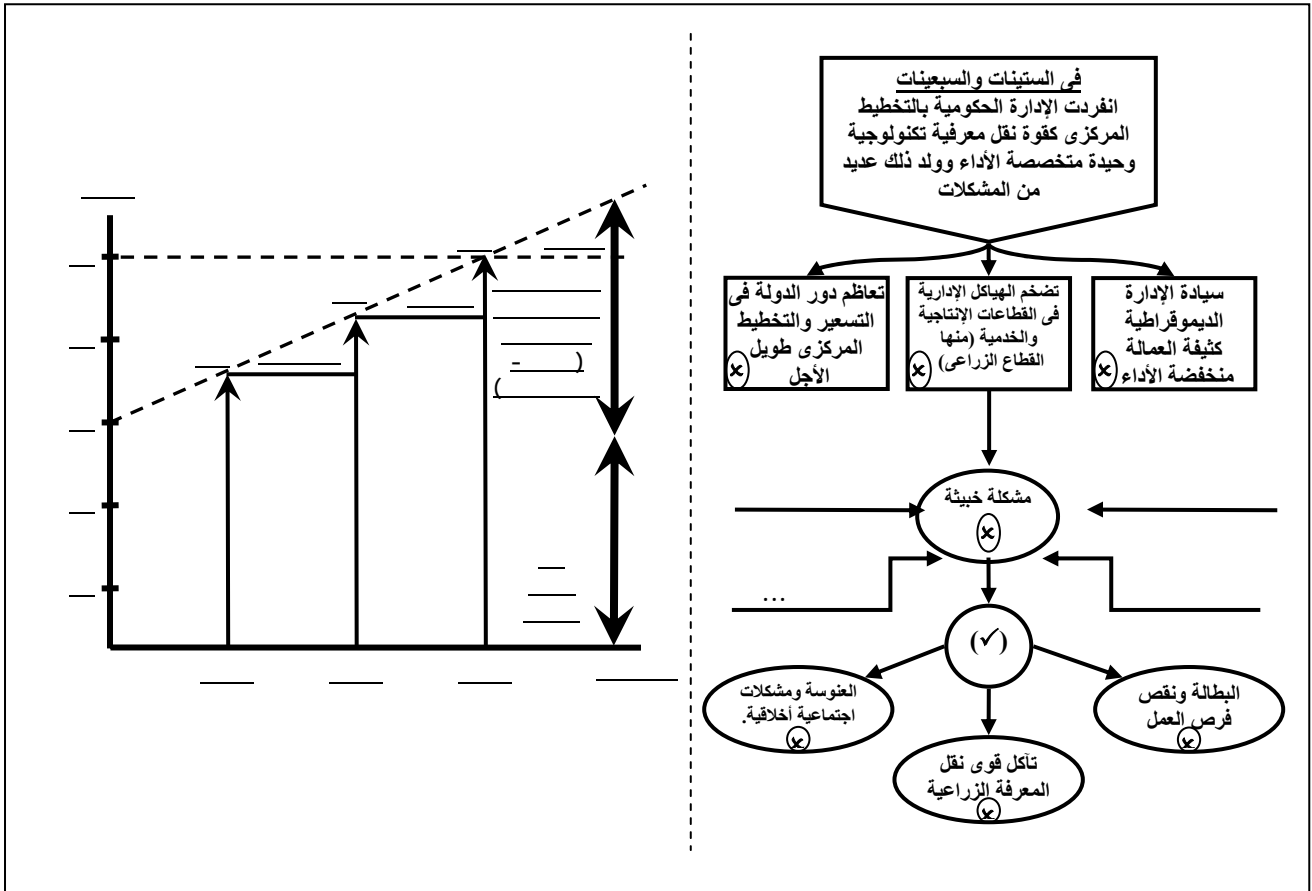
فى الستينات والسبعينات
انفردت الإدارة الحكومية بالتخطيط المركزى كقوة نقل معرفية تكنولوجية وحيدة متخصصة الأداء وولد ذلك عديد من المشكلات

سيادة الإدارة الديموقراطية كثيفة العمالة منخفضة الأداء ⊗

تضخم الهياكل الإدارية فى القطاعات الإنتاجية والخدمية (منها القطاع الزراعى) ⊗

تعاظم دور الدولة فى التسعير والتخطيط المركزى طويل الأجل ⊗

مشكلة خبيثة ⊗

...

(✓)

البطالة ونقص فرص العمل ⊗

تآكل قوى نقل المعرفة الزراعية ⊗

العنوسة ومشكلات اجتماعية أخلاقية. ⊗

- )
(